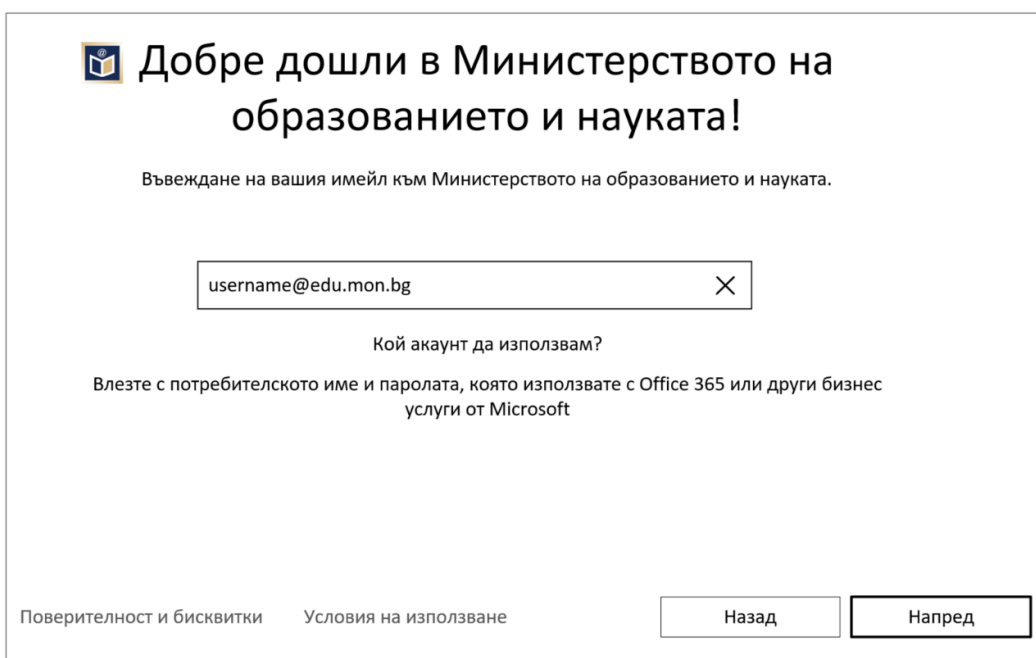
Добре дошли в Министерството на образованието и науката!

Въвеждане на вашия имейл към Министерството на образованието и науката.

username@edu.mon.bg

Кой акаунт да използвам?

Влезте с потребителското име и паролата, която използвате с Office 365 или други бизнес услуги от Microsoft

Поверителност и бисквитки Условия на използване

Назад

Напред